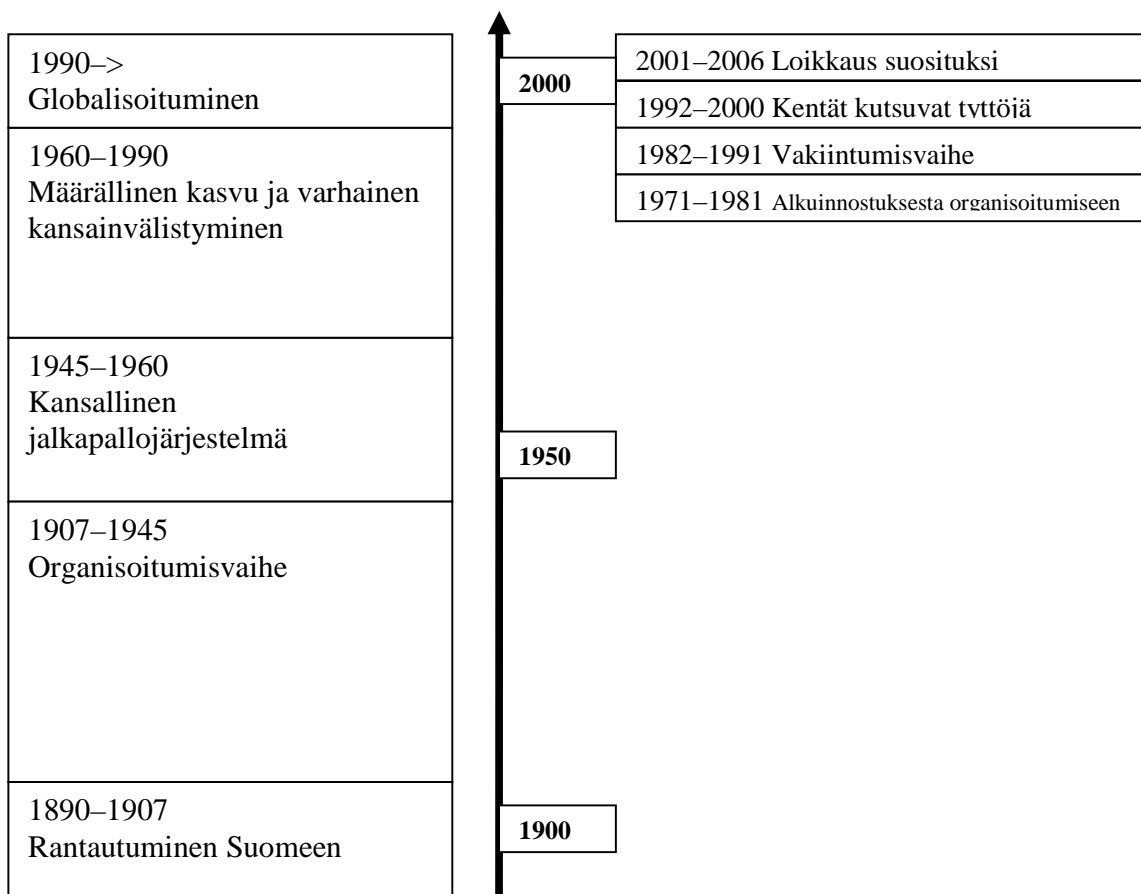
1990–>
Globalisoituminen

1960–1990
Määrällinen kasvu ja varhainen kansainvälistyminen

1945–1960
Kansallinen jalkapallojärjestelmä

1907–1945
Organisoitumisvaihe

1890–1907
Rantautuminen Suomeen

2000

1950

1900

2001–2006 Loikkaus suosituksi

1992–2000 Kentät kutsuvat tyttöjä

1982–1991 Vakiintumisvaihe

1971–1981 Alkuinnostuksesta organisoitumiseen